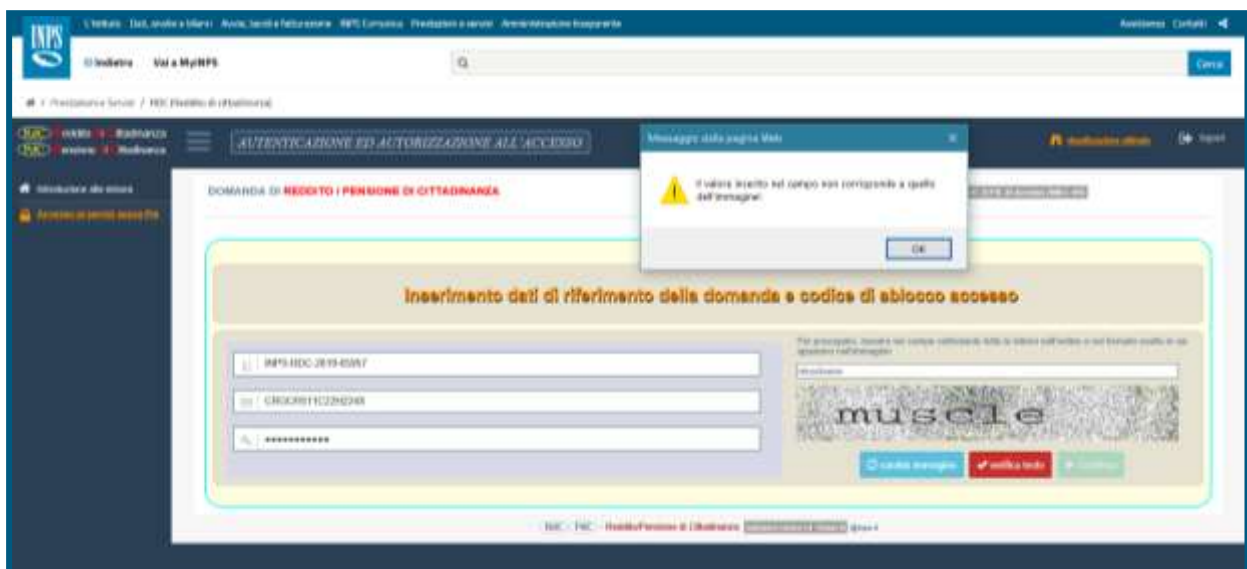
INPS

L'Istituto Dati, analisi e bilanci Avvisi, bandi e fatturazione INPS Comunica Prestazioni e servizi Amministrazione trasparente

Assistenza Contatti

Indietro Vai a MyINPS

Cerca

# / Prestazioni e Servizi / RDC (Reddito di cittadinanza)

RdC Reddito di Cittadinanza
PdC Pensione di Cittadinanza

AUTENTICAZIONE ED AUTORIZZAZIONE ALL'ACCESSO

Introduzione alla misura

Accesso ai servizi successivi

DOMANDA DI REDDITO / PENSIONE DI CITTADINANZA

Messaggio dalla pagina Web

Il valore inserito nel campo non corrisponde a quello dell'immagine!

OK

Inserimento dati di riferimento della domanda e codice di sblocco accesso

INPS-RDC-2019-65957

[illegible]

••••••••••••

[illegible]

muscle

Cambia immagine

verifica testo

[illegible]

RdC · PdC · Reddito/Pensione di Cittadinanza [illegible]